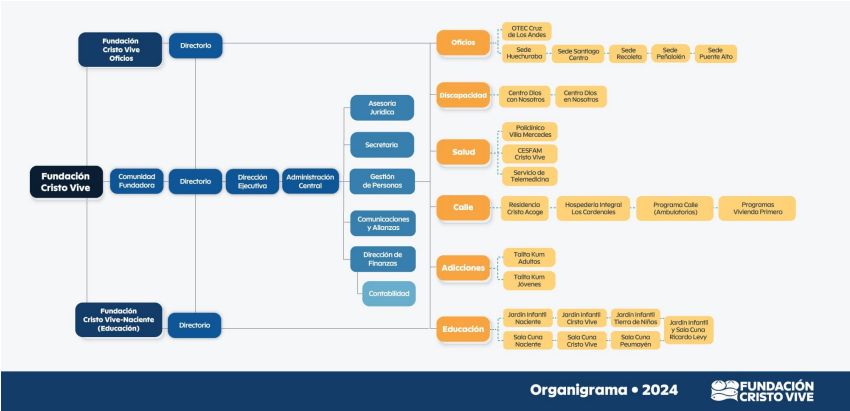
Fundación Cristo Vive Oficios

Directorio

Fundación Cristo Vive

Comunidad Fundadora

Directorio

Dirección Ejecutiva

Administración Central

Asesoría Jurídica

Secretaría

Gestión de Personas

Comunicaciones y Alianzas

Dirección de Finanzas

Contabilidad

Fundación Cristo Vive-Naciente (Educación)

Directorio

Oficios

OTEC Cruz de Los Andes

Sede Huechuraba

Sede Santiago Centro

Sede Recoleta

Sede Peñalolén

Sede Puente Alto

Discapacidad

Centro Dios con Nosotros

Centro Dios en Nosotros

Salud

Policlínico Villa Mercedes

CESFAM Cristo Vive

Servicio de Telemedicina

Calle

Residencia Cristo Acoge

Hospedería Integral Los Cordeneles

Programa Calle (Ambulatorios)

Programas Vivienda Primero

Adicciones

Talita Kum Adultos

Talita Kum Jóvenes

Educación

Jardín Infantil Naciente

Jardín Infantil Cristo Vive

Jardín Infantil Tierra de Niños

Jardín Infantil y Sala Cuna Ricardo Levy

Sala Cuna Naciente

Sala Cuna Cristo Vive

Sala Cuna Peumayén

Organigrama • 2024

FUNDACIÓN CRISTO VIVE